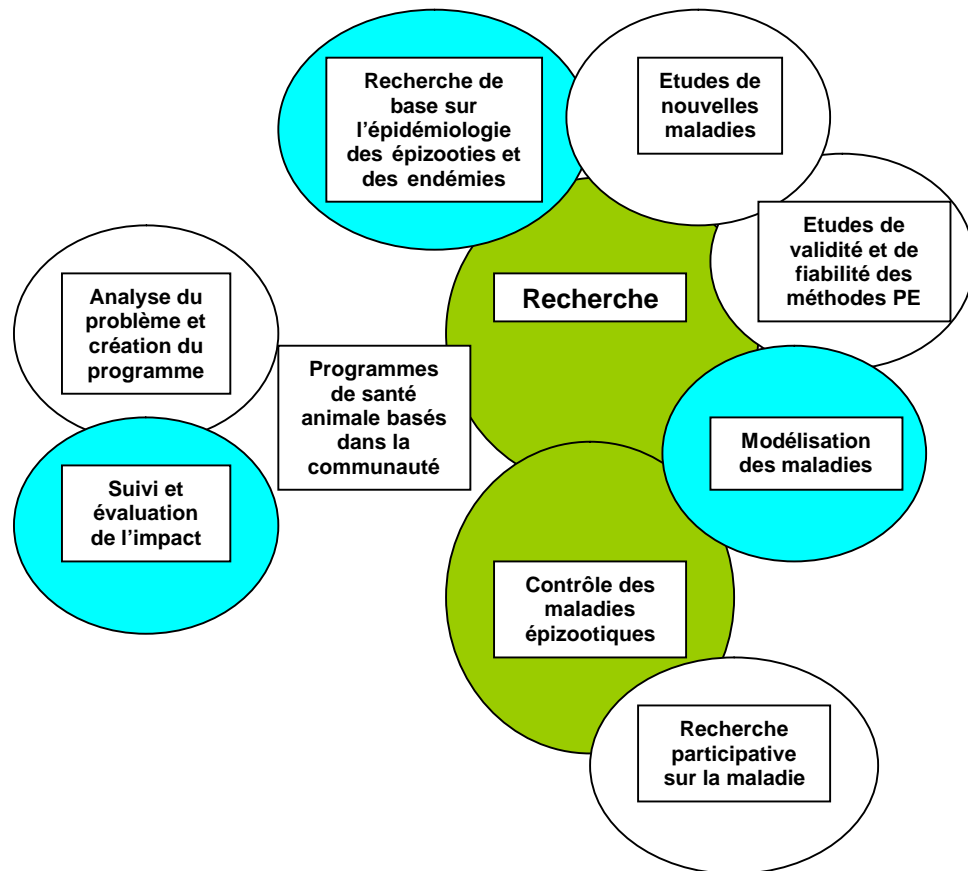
Recherche de base sur l'épidémiologie des épizooties et des endémies

Etudes de nouvelles maladies

Etudes de validité et de fiabilité des méthodes PE

Recherche

Analyse du problème et création du programme

Programmes de santé animale basés dans la communauté

Suivi et évaluation de l'impact

Modélisation des maladies

Contrôle des maladies épizootiques

Recherche participative sur la maladie